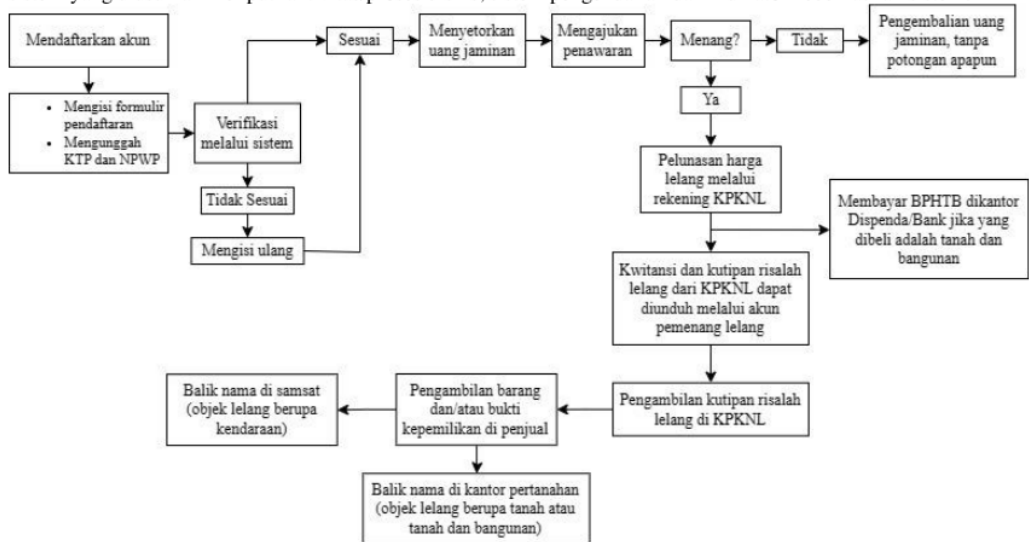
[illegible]

Mendaftarkan akun

- Mengisi formulir pendaftaran
- Mengunggah KTP dan NPWP

Verifikasi melalui sistem

Tidak Sesuai

Mengisi ulang

Sesuai

Menyetorkan uang jaminan

Mengajukan penawaran

Menang?

Tidak

Pengembalian uang jaminan, tanpa potongan apapun

Ya

Pelunasan harga lelang melalui rekening KPKNL

Membayar BPHTB dikantor Dispenda/Bank jika yang dibeli adalah tanah dan bangunan

Kwitansi dan kutipan risalah lelang dari KPKNL dapat diunduh melalui akun pemenang lelang

Pengambilan kutipan risalah lelang di KPKNL

Pengambilan barang dan/atau bukti kepemilikan di penjual

Balik nama di samsat (objek lelang berupa kendaraan)

Balik nama di kantor pertanahan (objek lelang berupa tanah atau tanah dan bangunan)